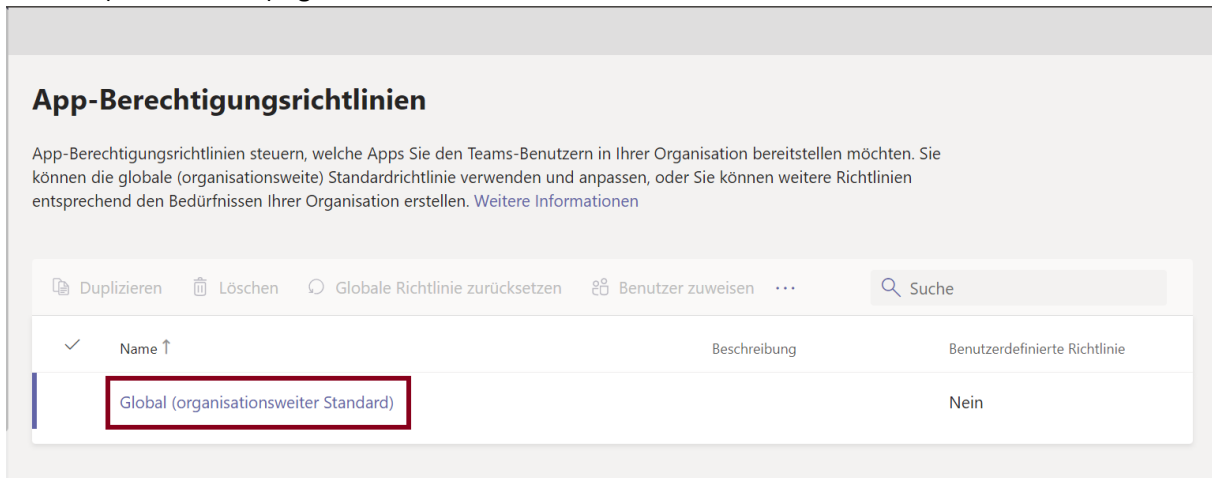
App-Berechtigungsrichtlinien

App-Berechtigungsrichtlinien steuern, welche Apps Sie den Teams-Benutzern in Ihrer Organisation bereitstellen möchten. Sie können die globale (organisationsweite) Standardrichtlinie verwenden und anpassen, oder Sie können weitere Richtlinien entsprechend den Bedürfnissen Ihrer Organisation erstellen. Weitere Informationen

Duplizieren Löschen Globale Richtlinie zurücksetzen Benutzer zuweisen ··· Suche

| ✓ | Name ↑ | Beschreibung | Benutzerdefinierte Richtlinie |
|---|---|---|---|
| | Global (organisationsweiter Standard) | | Nein |